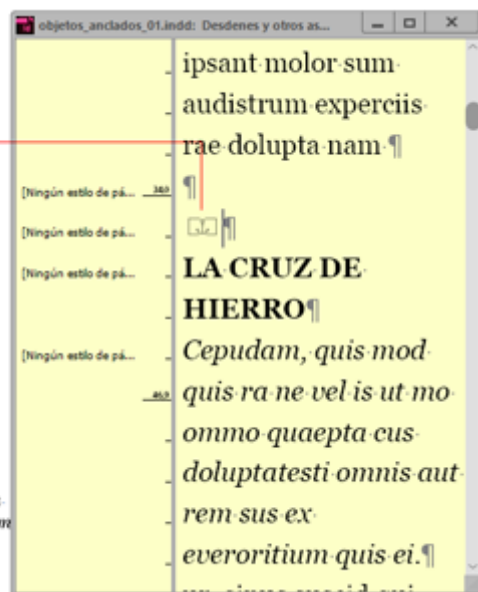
objetos_anclados_01.indd: Desdenes y otros as...

[Ningún estilo de pá...
[Ningún estilo de pá...
[Ningún estilo de pá...
[Ningún estilo de pá...

ipsant molor sum audistrum experciis rae dolupta nam ¶
¶
¶
LA CRUZ DE HIERRO¶
Cepudam, quis mod quis ra ne vel is ut mo ommo quaepta cus doluptatesti omnis aut rem sus ex everoritium quis ei.¶
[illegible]